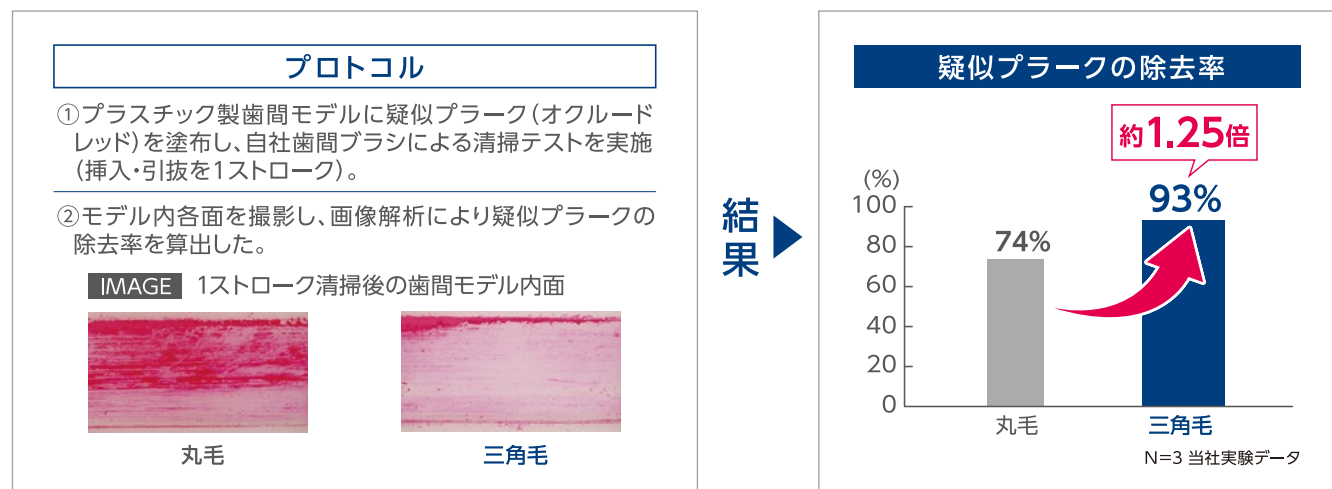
プロトコル

①プラスチック製歯間モデルに疑似プラーク（オクルードレッド）を塗布し、自社歯間ブラシによる清掃テストを実施（挿入・引抜を1ストローク）。

②モデル内各面を撮影し、画像解析により疑似プラークの除去率を算出した。

IMAGE 1ストローク清掃後の歯間モデル内面

丸毛

三角毛

結果

疑似プラークの除去率

約1.25倍

(%)

100
80
60
40
20
0

74%

93%

丸毛

三角毛

N=3 当社実験データ